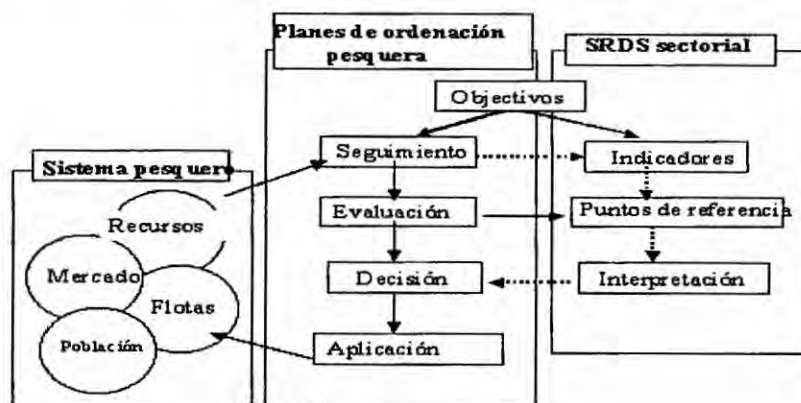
Planes de ordenación pesquera

SRDS sectorial

Objectivos

Sistema pesquero

Seguimiento

Indicadores

Recursos

Evaluación

Puntos de referencia

Mercado

Flotas

Decisión

Interpretación

Población

Aplicación